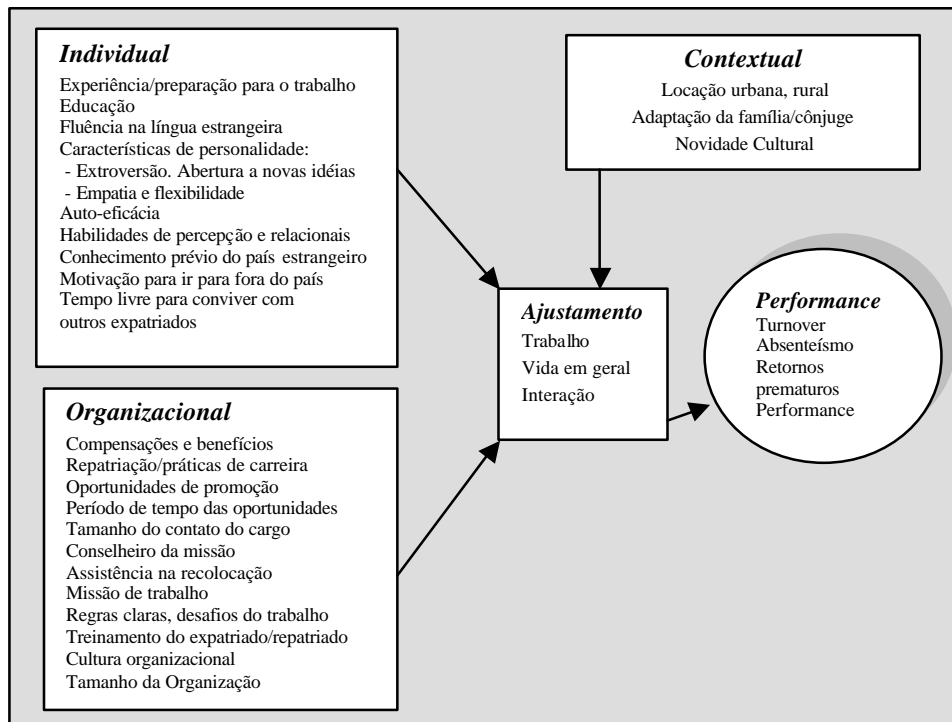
Individual

Experiência/preparação para o trabalho
Educação
Fluência na língua estrangeira
Características de personalidade:
- Extroversão. Abertura a novas idéias
- Empatia e flexibilidade
Auto-eficácia
Habilidades de percepção e relacionais
Conhecimento prévio do país estrangeiro
Motivação para ir para fora do país
Tempo livre para conviver com outros expatriados

Contextual

Locação urbana, rural
Adaptação da família/cônjuge
Novidade Cultural

Ajustamento

Trabalho
Vida em geral
Interação

Performance

Turnover
Absenteísmo
Retornos prematuros
Performance

Organizacional

Compensações e benefícios
Repatriação/práticas de carreira
Oportunidades de promoção
Período de tempo das oportunidades
Tamanho do contato do cargo
Conselheiro da missão
Assistência na recolocação
Missão de trabalho
Regras claras, desafios do trabalho
Treinamento do expatriado/repatriado
Cultura organizacional
Tamanho da Organização